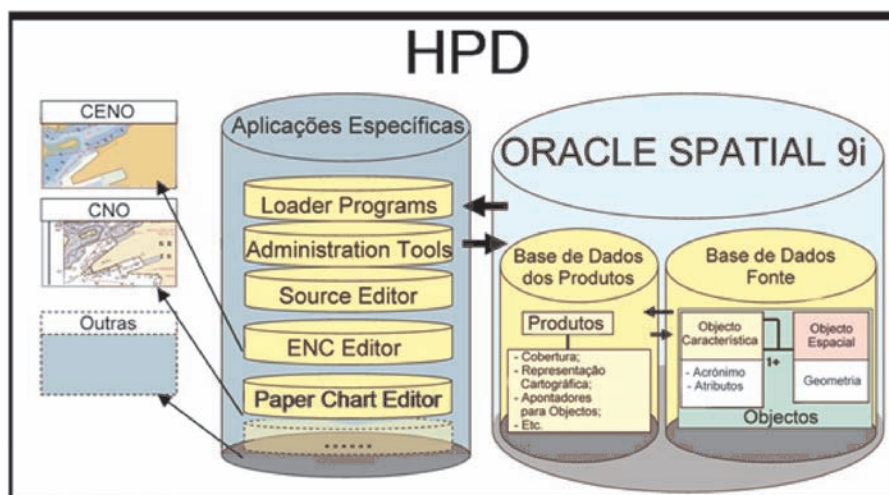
HPD

CENO

CNO

Outras

Aplicações Específicas

Loader Programs

Administration Tools

Source Editor

ENC Editor

Paper Chart Editor

......

ORACLE SPATIAL 9i

Base de Dados dos Produtos

Produtos

- Cobertura;
- Representação Cartográfica;
- Apontadores para Objectos;
- Etc.

Base de Dados Fonte

Objecto Característica

- Acrónimo
- Atributos

1+

Objecto Espacial

Geometria

Objectos